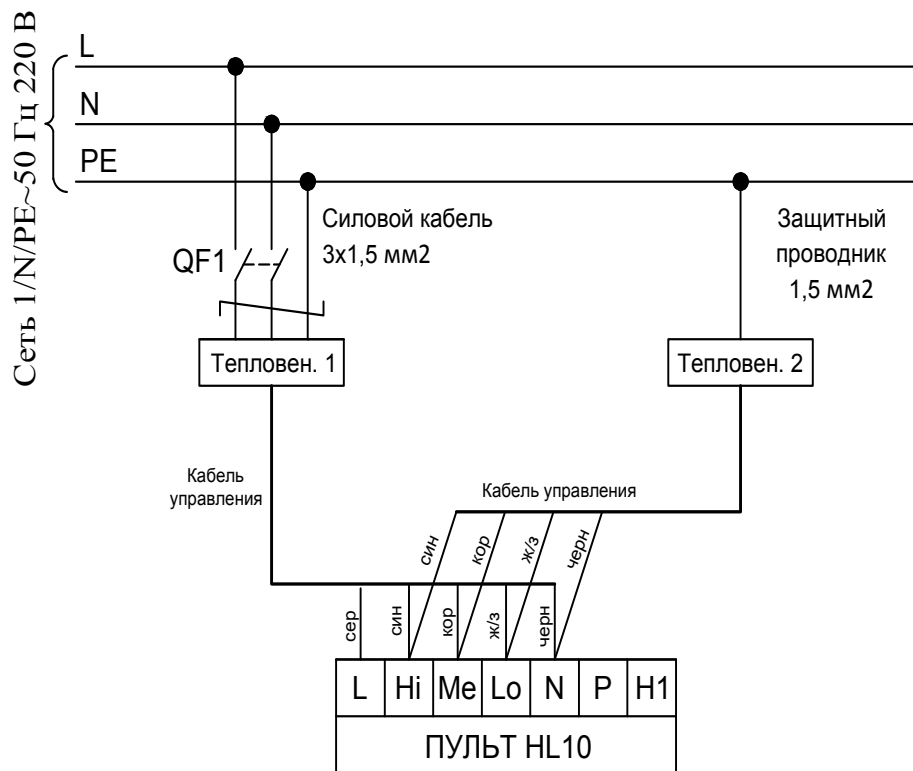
Сеть 1/N/PE~50 Гц 220 В

L

N

PE

Силовой кабель 3х1,5 мм2

Защитный проводник 1,5 мм2

QF1

Тепловен. 1

Тепловен. 2

Кабель управления

Кабель управления

син

кор

ж/з

черн

сер

син

кор

ж/з

черн

| L | Hi | Me | Lo | N | P | H1 |
|---|---|---|---|---|---|---|

ПУЛЬТ HL10